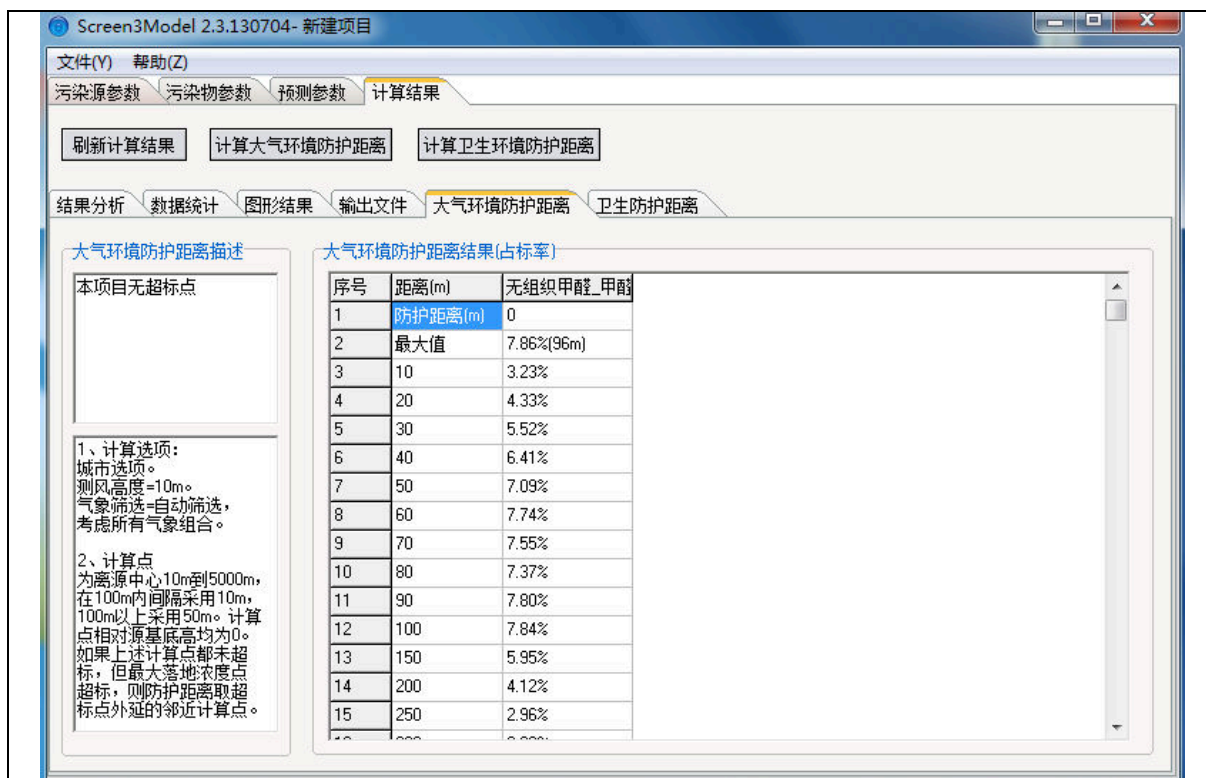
Screen3Model 2.3.130704- 新建项目

文件(Y) 帮助(Z)

污染源参数 污染物参数 预测参数 计算结果

刷新计算结果 计算大气环境防护距离 计算卫生环境防护距离

结果分析 数据统计 图形结果 输出文件 大气环境防护距离 卫生防护距离

大气环境防护距离描述

本项目无超标点

1、计算选项:
城市选项。
测风高度=10m。
气象筛选=自动筛选,
考虑所有气象组合。

2、计算点
为离源中心10m到5000m,在100m内间隔采用10m,100m以上采用50m。计算点相对源基底高均为0。如果上述计算点都未超标,但最大落地浓度点超标,则防护距离取超标点外延的邻近计算点。

大气环境防护距离结果(占标率)

| 序号 | 距离(m) | 无组织甲醛_甲醛 |
|---|---|---|
| 1 | 防护距离(m) | 0 |
| 2 | 最大值 | 7.86%(96m) |
| 3 | 10 | 3.23% |
| 4 | 20 | 4.33% |
| 5 | 30 | 5.52% |
| 6 | 40 | 6.41% |
| 7 | 50 | 7.09% |
| 8 | 60 | 7.74% |
| 9 | 70 | 7.55% |
| 10 | 80 | 7.37% |
| 11 | 90 | 7.80% |
| 12 | 100 | 7.84% |
| 13 | 150 | 5.95% |
| 14 | 200 | 4.12% |
| 15 | 250 | 2.96% |
| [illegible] | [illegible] | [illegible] |